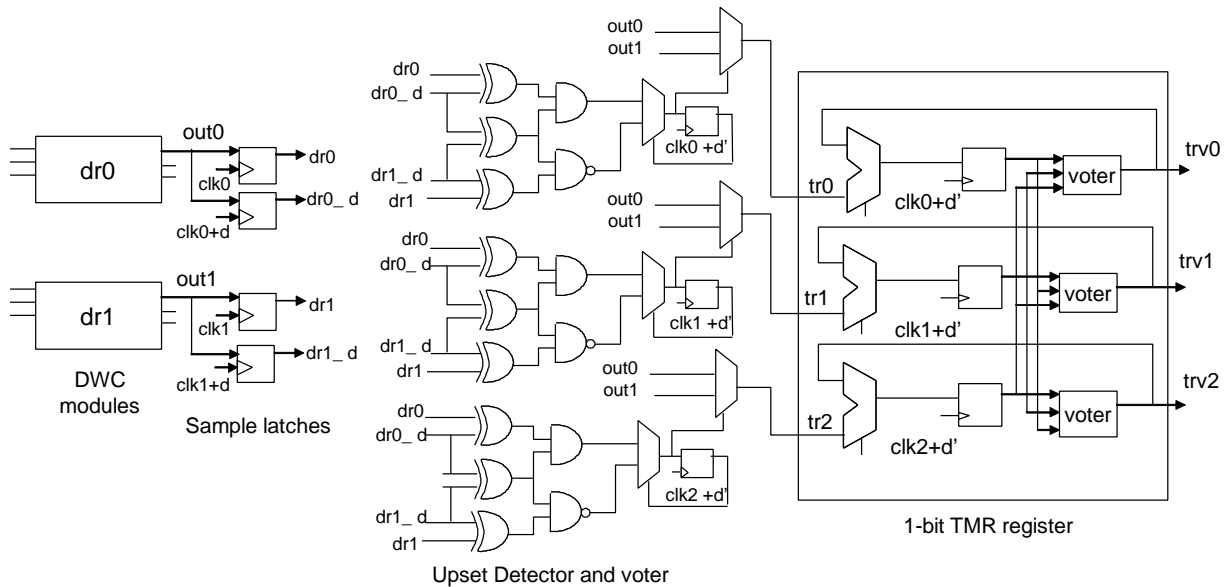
dr0
out0
dr0
clk0
dr0_ d
clk0+d
dr1
out1
dr1
clk1
dr1_ d
clk1+d
DWC modules
Sample latches

out0
out1
dr0
dr0_ d
dr1_ d
dr1
clk0 +d'
out0
out1
dr0
dr0_ d
dr1_ d
dr1
clk1 +d'
out0
out1
dr0
dr0_ d
dr1_ d
dr1
clk2 +d'
Upset Detector and voter

tr0
clk0+d'
voter
trv0
tr1
clk1+d'
voter
trv1
tr2
clk2+d'
voter
trv2
1-bit TMR register